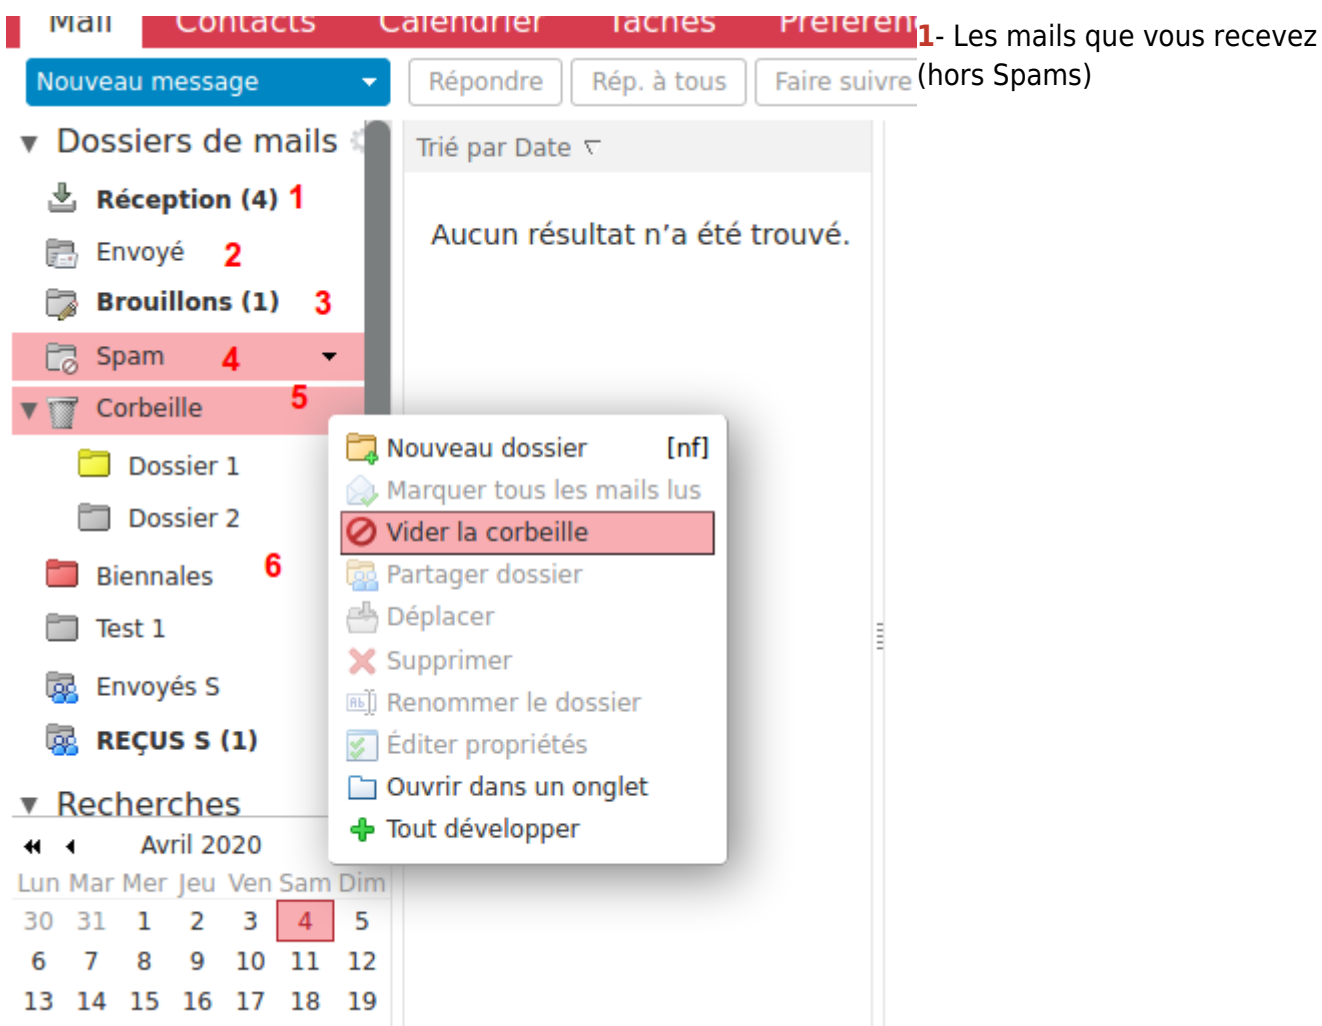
Mail Contacts Calendrier Tâches Préféren

1- Les mails que vous recevez (hors Spams)

Nouveau message

Répondre Rép. à tous Faire suivre

Dossiers de mails

Réception (4) 1
Envoyé 2
Brouillons (1) 3
Spam 4
Corbeille 5
Dossier 1
Dossier 2
Biennales 6
Test 1
Envoyés S
REÇUS S (1)

Recherches

Avril 2020

| Lun | Mar | Mer | Jeu | Ven | Sam | Dim |
|---|---|---|---|---|---|---|
| 30 | 31 | 1 | 2 | 3 | 4 | 5 |
| 6 | 7 | 8 | 9 | 10 | 11 | 12 |
| 13 | 14 | 15 | 16 | 17 | 18 | 19 |

Trié par Date

Aucun résultat n'a été trouvé.

Nouveau dossier [nf]
Marquer tous les mails lus
Vider la corbeille
Partager dossier
Déplacer
Supprimer
Renommer le dossier
Éditer propriétés
Ouvrir dans un onglet
Tout développer